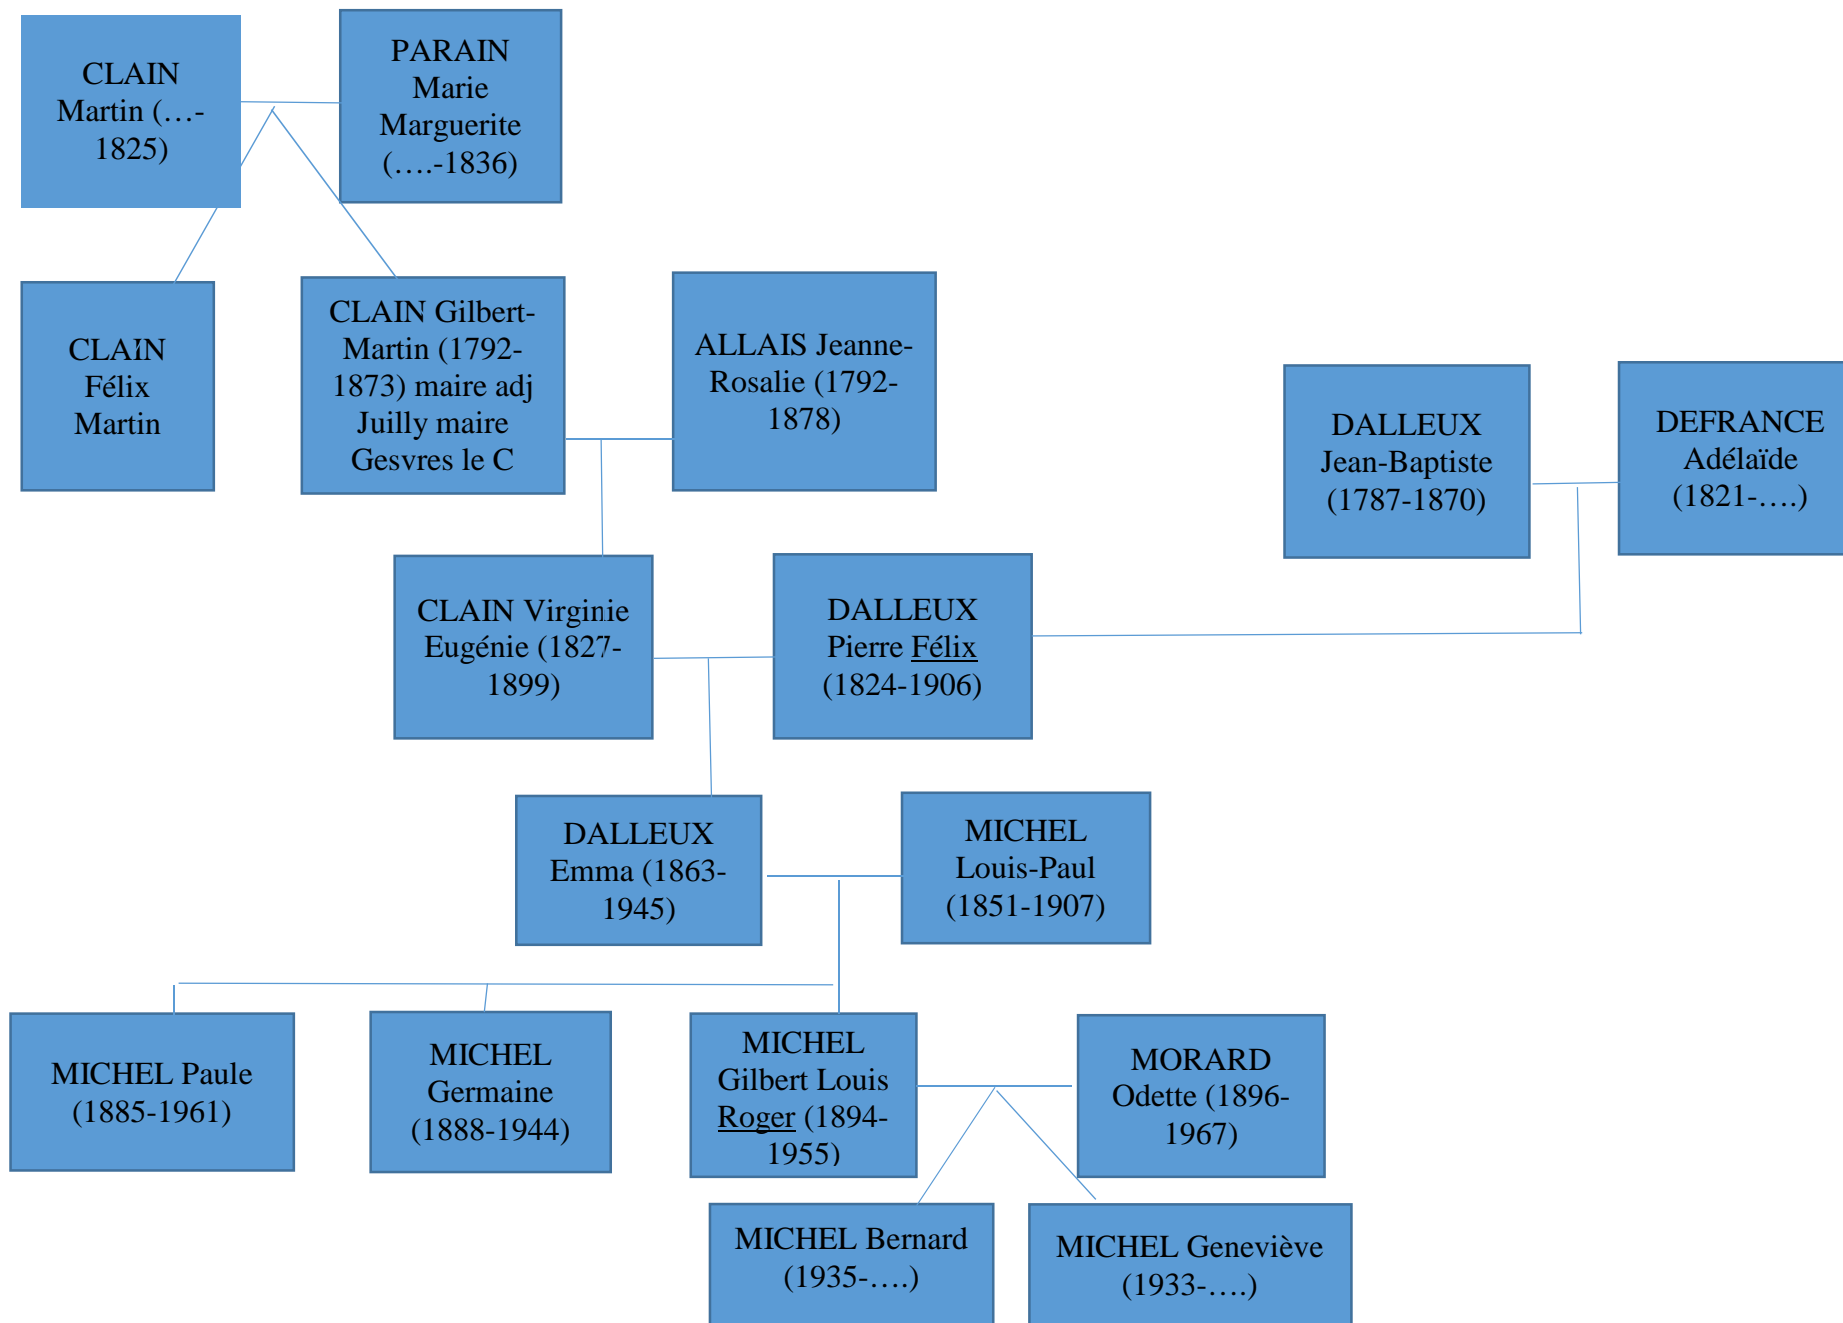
CLAIN Martin (…-1825)

PARAIN Marie Marguerite (….-1836)

CLAIN Félix Martin

CLAIN Gilbert-Martin (1792-1873) maire adj Juilly maire Gesvres le C

ALLAIS Jeanne-Rosalie (1792-1878)

DALLEUX Jean-Baptiste (1787-1870)

DEFRANCE Adélaïde (1821-….)

CLAIN Virginie Eugénie (1827-1899)

DALLEUX Pierre Félix (1824-1906)

DALLEUX Emma (1863-1945)

MICHEL Louis-Paul (1851-1907)

MICHEL Paule (1885-1961)

MICHEL Germaine (1888-1944)

MICHEL Gilbert Louis Roger (1894-1955)

MORARD Odette (1896-1967)

MICHEL Bernard (1935-….)

MICHEL Geneviève (1933-….)